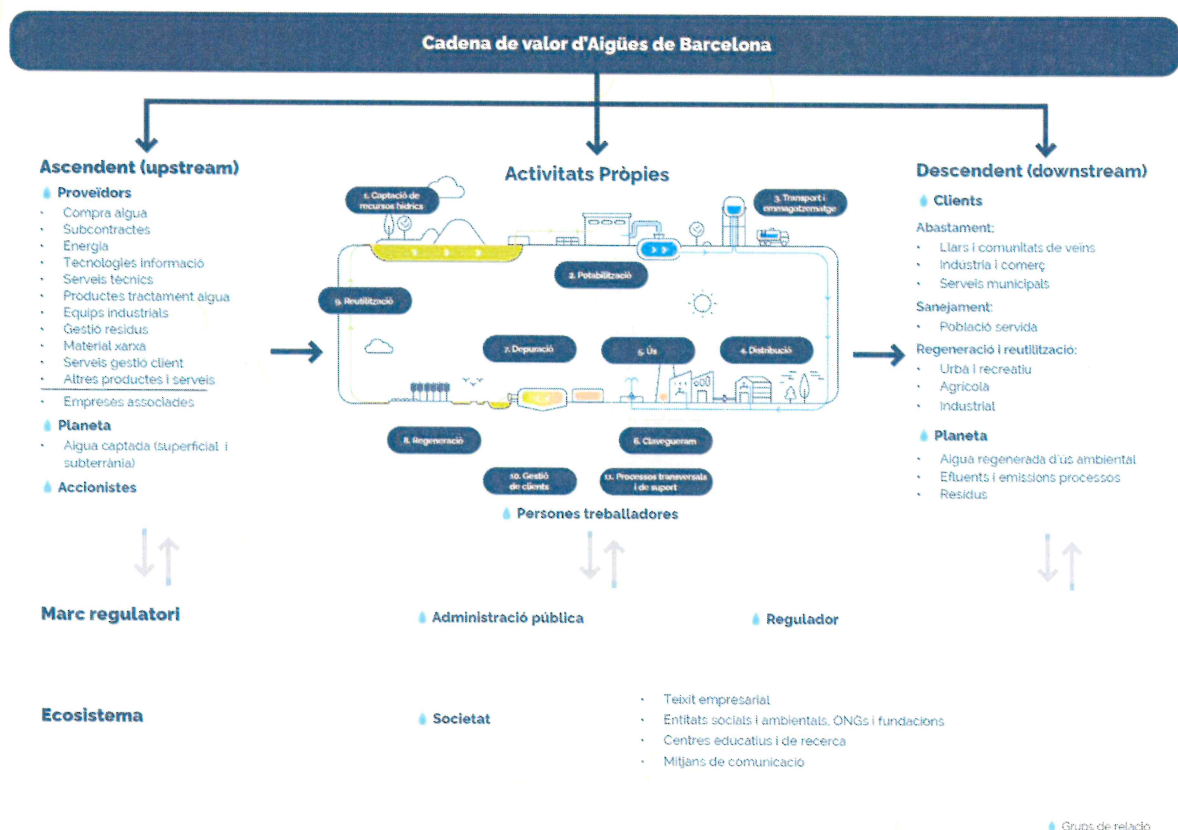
Cadena de valor d'Aigües de Barcelona

Ascendent (upstream)

Proveïdors
- Compra aigua
- Subcontractes
- Energia
- Tecnologies informació
- Serveis tècnics
- Productes tractament aigua
- Equips industrials
- Gestió residus
- Material xarxa
- Serveis gestió client
- Altres productes i serveis
- Empreses associades

Planeta
- Aigua captada (superficial i subterrània)

Accionistes

Activitats Pròpies

1. Captació de recursos hídrics
2. Potabilització
3. Transport i emmagatzematge
4. Distribució
5. Ús
6. Clavegueram
7. Depuració
8. Regeneració
9. Reutilització
10. Gestió de clients
11. Processos transversals i de suport

Persones treballadores

Descendent (downstream)

Clients

Abastament:
- Llars i comunitats de veïns
- Indústria i comerç
- Serveis municipals

Sanejament:
- Població servida

Regeneració i reutilització:
- Urbà i recreatiu
- Agrícola
- Industrial

Planeta
- Aigua regenerada d'ús ambiental
- Efluents i emissions processos
- Residus

Marc regulatori

Administració pública

Regulador

Ecosistema

Societat

- Teixit empresarial
- Entitats socials i ambientals, ONGs i fundacions
- Centres educatius i de recerca
- Mitjans de comunicació

Grups de relació